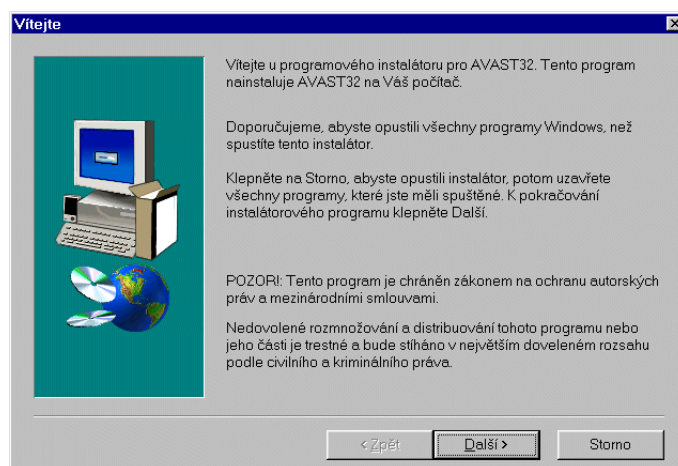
Vítejte

Vítejte u programového instalátoru pro AVAST32. Tento program nainstaluje AVAST32 na Váš počítač.

Doporučujeme, abyste opustili všechny programy Windows, než spustíte tento instalátor.

Klepněte na Storno, abyste opustili instalátor, potom uzavřete všechny programy, které jste měli spuštěné. K pokračování instalátorového programu klepněte Další.

POZOR!: Tento program je chráněn zákonem na ochranu autorských práv a mezinárodními smlouvami.

Nedovolené rozmnožování a distribuování tohoto programu nebo jeho části je trestné a bude stíháno v největším doveleném rozsahu podle civilního a kriminálního práva.

< Zpět | Další > | Storno